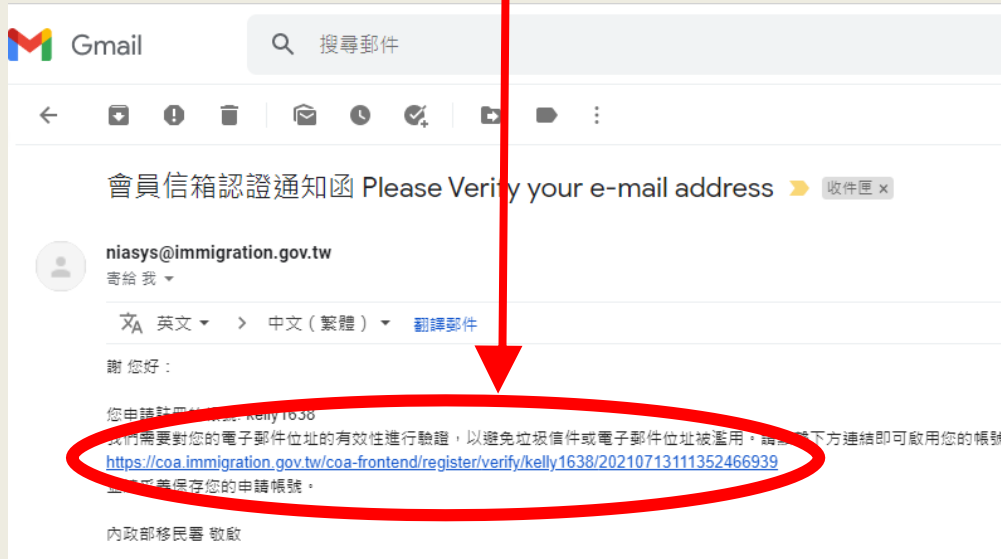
Gmail

搜尋郵件

會員信箱認證通知函 Please Veri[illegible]y your e-mail address 收件匣 ×

niasys@immigration.gov.tw
寄給 我

英文 > 中文（繁體） 翻譯郵件

謝 您好：

您申請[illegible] kelly1638
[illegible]們需要對您的電子郵件位址的有效性進行驗證，以避免垃圾信件或電子郵件位址被濫用。請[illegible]下方連結即可啟用您的帳號
https://coa.immigration.gov.tw/coa-frontend/register/verify/kelly1638/20210713111352466939
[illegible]妥善保存您的申請帳號。

內政部移民署 敬啟